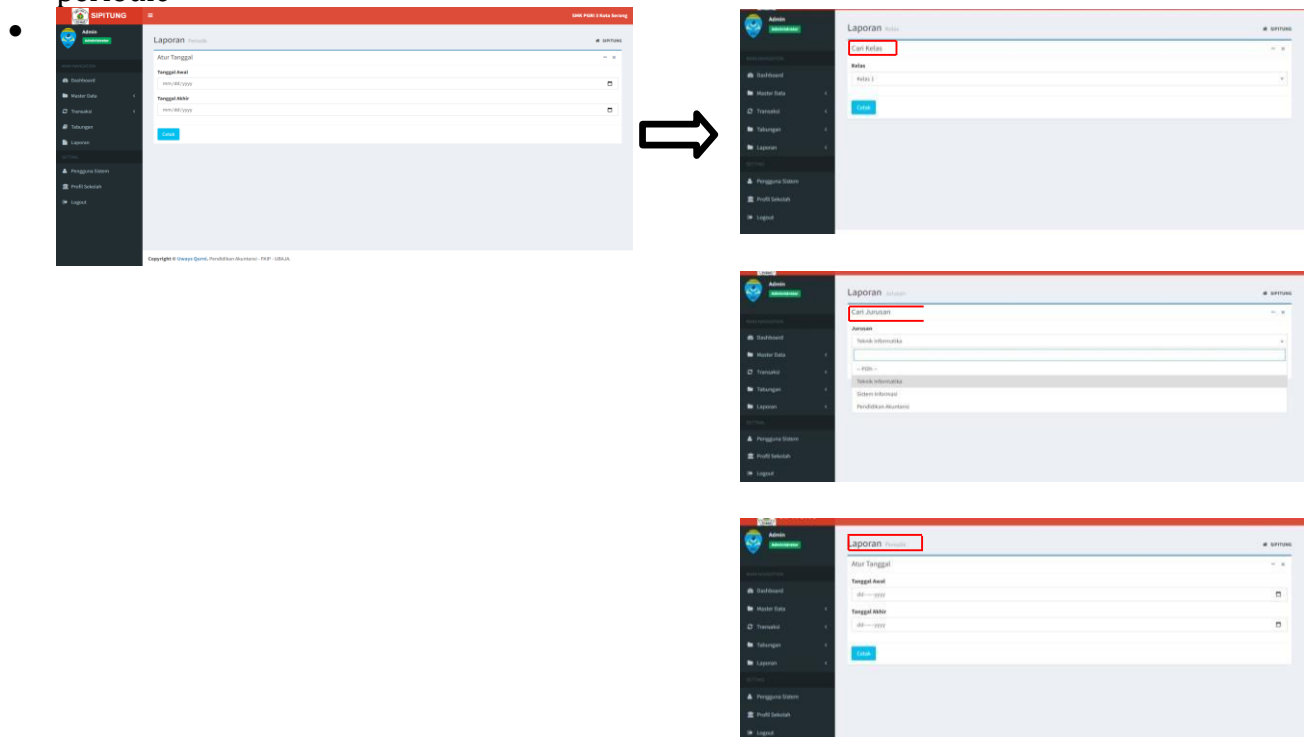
periodic

SIPITUNG ≡ SMK PGRI 2 Kota Serang

Admin
Administrator

MAIN NAVIGATION
Dashboard
Master Data
Transaksi
Tabungan
Laporan
SETTING
Pengguna Sistem
Profil Sekolah
Logout

Laporan Periodik
SIPITUNG

Atur Tanggal
Tanggal Awal
mm/dd/yyyy
Tanggal Akhir
mm/dd/yyyy
Cetak

Copyright © Ulwaya Qurrot, Pendidikan Akuntansi - FKIP - UBAJA.

Admin
Administrator
MAIN NAVIGATION
Dashboard
Master Data
Transaksi
Tabungan
Laporan
SETTING
Pengguna Sistem
Profil Sekolah
Logout

Laporan Kelas
SIPITUNG
Cari Kelas
Kelas
Kelas 1
Cetak

Admin
Administrator
MAIN NAVIGATION
Dashboard
Master Data
Transaksi
Tabungan
Laporan
SETTING
Pengguna Sistem
Profil Sekolah
Logout

Laporan Jurusan
SIPITUNG
Cari Jurusan
Jurusan
Teknik Informatika
-- Pilih --
Teknik Informatika
Sistem Informasi
Pendidikan Akuntansi

Admin
Administrator
MAIN NAVIGATION
Dashboard
Master Data
Transaksi
Tabungan
Laporan
SETTING
Pengguna Sistem
Profil Sekolah
Logout

Laporan Periodik
SIPITUNG
Atur Tanggal
Tanggal Awal
dd----yyyy
Tanggal Akhir
dd----yyyy
Cetak